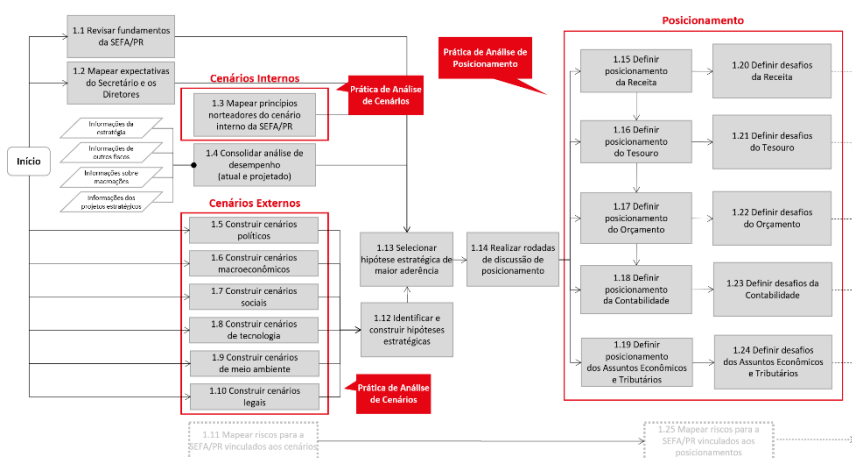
Início

1.1 Revisar fundamentos da SEFA/PR

1.2 Mapear expectativas do Secretário e os Diretores

Cenários Internos

Prática de Análise de Cenários

1.3 Mapear princípios norteadores do cenário interno da SEFA/PR

Informações da estratégia

Informações de outros fiscos

Informações sobre macrogações

Informações dos projetos estratégicos

1.4 Consolidar análise de desempenho (atual e projetado)

Cenários Externos

1.5 Construir cenários políticos

1.6 Construir cenários macroeconômicos

1.7 Construir cenários sociais

1.8 Construir cenários de tecnologia

1.9 Construir cenários de meio ambiente

1.10 Construir cenários legais

Prática de Análise de Cenários

1.11 Mapear riscos para a SEFA/PR vinculados aos cenários

1.13 Selecionar hipótese estratégica de maior aderência

1.12 Identificar e construir hipóteses estratégicas

1.14 Realizar rodadas de discussão de posicionamento

Prática de Análise de Posicionamento

Posicionamento

1.15 Definir posicionamento da Receita

1.20 Definir desafios da Receita

1.16 Definir posicionamento do Tesouro

1.21 Definir desafios do Tesouro

1.17 Definir posicionamento do Orçamento

1.22 Definir desafios do Orçamento

1.18 Definir posicionamento da Contabilidade

1.23 Definir desafios da Contabilidade

1.19 Definir posicionamento dos Assuntos Econômicos e Tributários

1.24 Definir desafios dos Assuntos Econômicos e Tributários

1.25 Mapear riscos para a SEFA/PR vinculados aos posicionamento